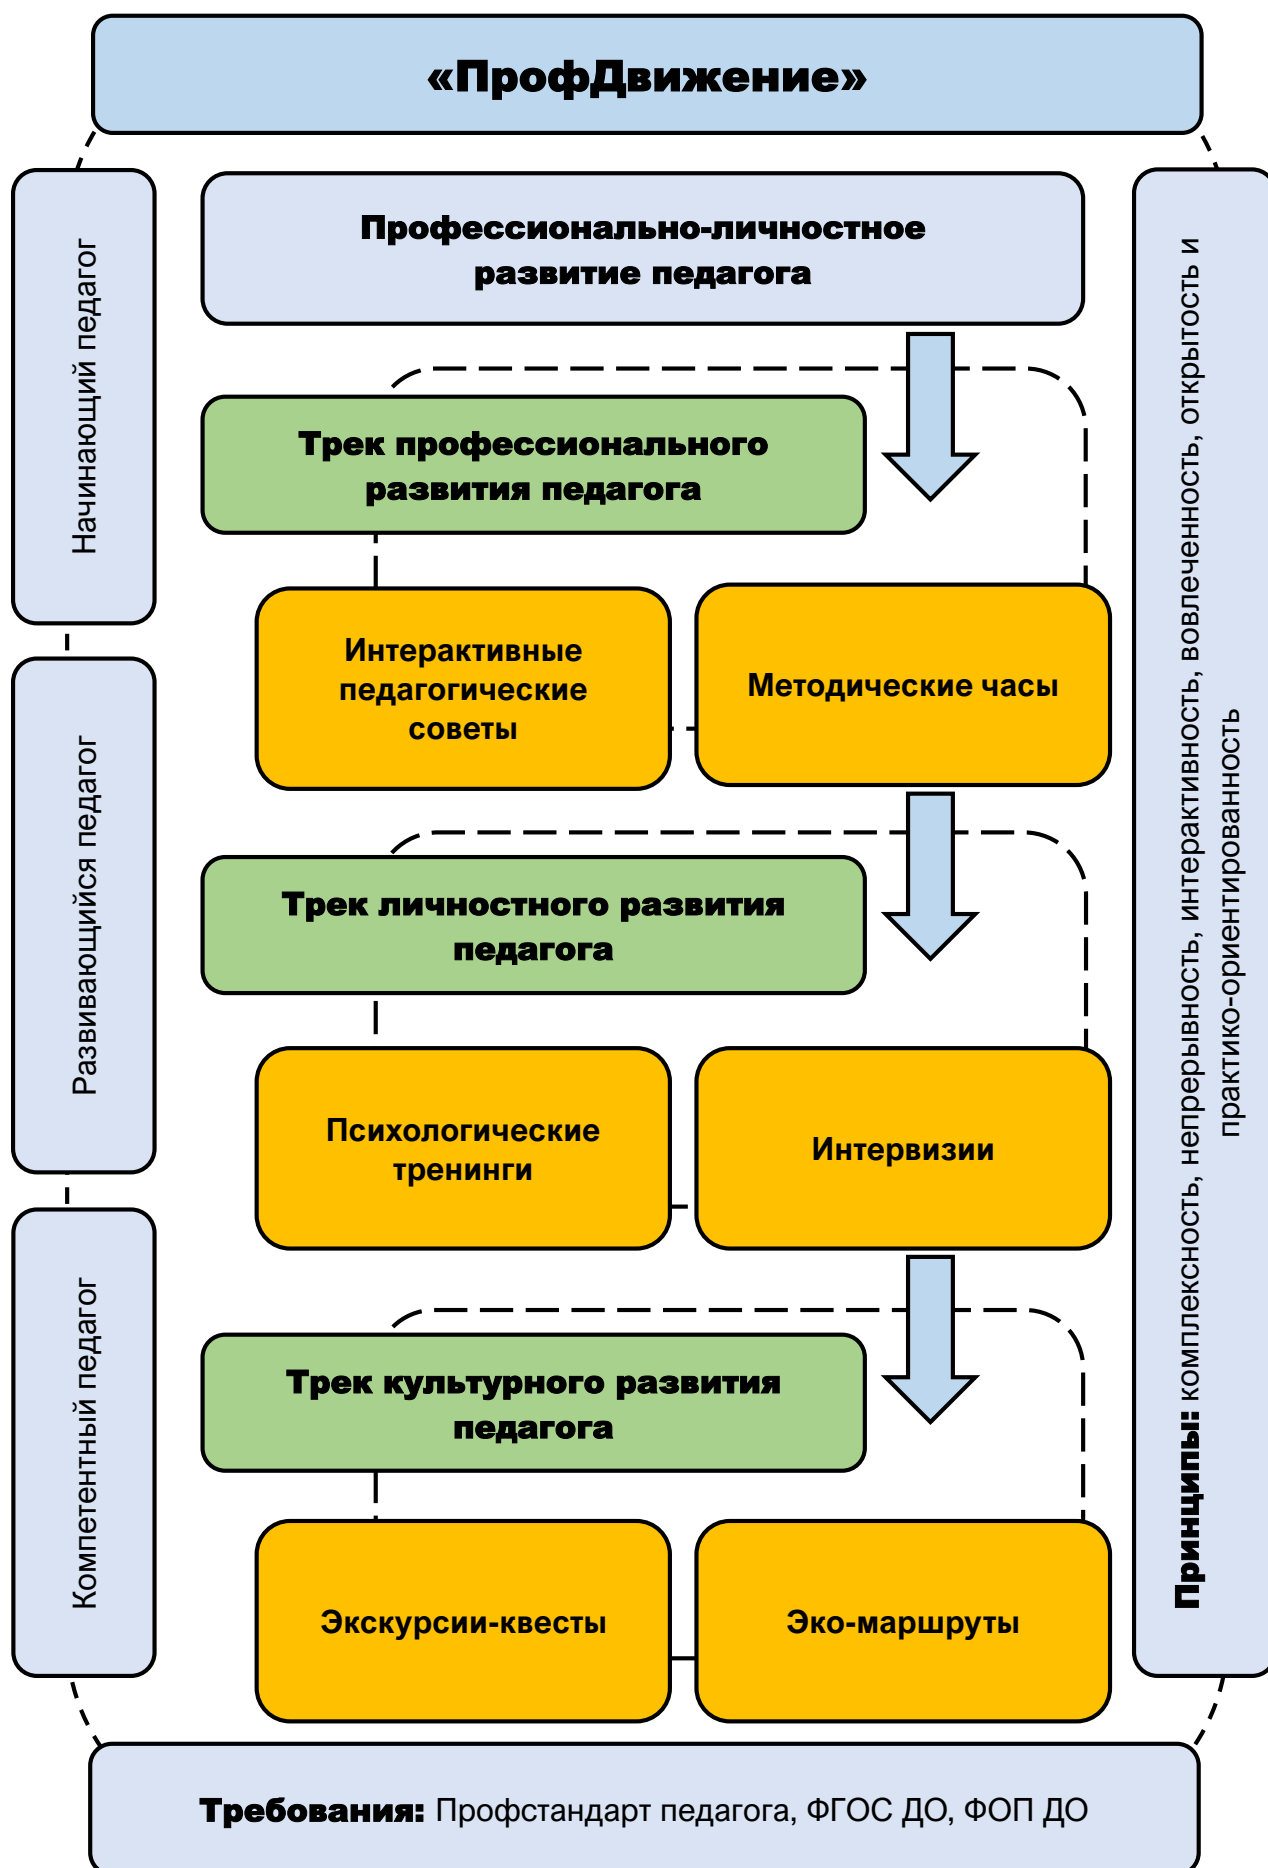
«ПрофДвижение»

Начинающий педагог

Развивающийся педагог

Компетентный педагог

Профессионально-личностное развитие педагога

Трек профессионального развития педагога

Интерактивные педагогические советы

Методические часы

Трек личностного развития педагога

Психологические тренинги

Интервизии

Трек культурного развития педагога

Экскурсии-квесты

Эко-маршруты

Принципы: комплексность, непрерывность, интерактивность, вовлеченность, открытость и практико-ориентированность

Требования: Профстандарт педагога, ФГОС ДО, ФОП ДО